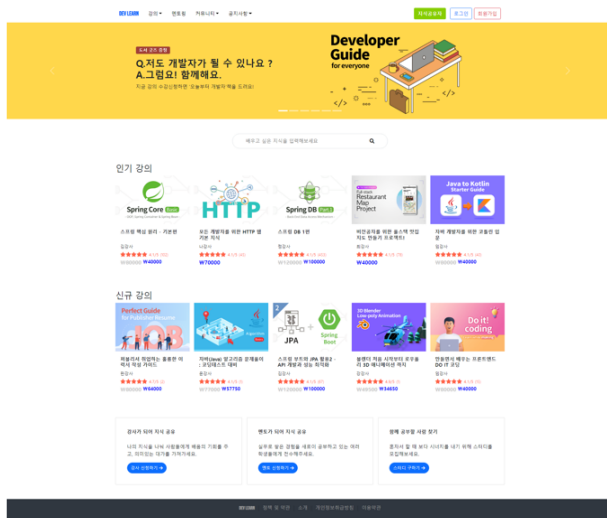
DEV LEARN 강의 멘토링 커뮤니티 공지사항 지식공유참여 로그인 회원가입

6/44 코드 강의

Q.저도 개발자가 될 수 있나요 ?
A.그럼요! 함께해요.

지금 강의 수강신청하면 오늘부터 개발자 혜택을 드려요

Developer Guide for everyone

배우고 싶은 지식을 입력해보세요

인기 강의

Spring Core
스프링 핵심 원리 - 기본편
김강사
W40000

HTTP
모든 개발자를 위한 HTTP 웹 기본 지식
나강사
W70000

Spring DB
스프링 DB 1편
정강사
W100000

Restaurant Map Project
비전공자를 위한 풀스택 맛집지도 만들기 프로젝트!
김강사
W40000

Java to Kotlin Starter Guide
자바 개발자를 위한 코틀린 입문
정강사
W40000

신규 강의

Perfect Guide for Publisher Resume
퍼블리셔 취업하는 훌륭한 이력서 작성 가이드
홍강사
W40000

자바(Java) 알고리즘 문제풀이 : 코딩테스트 대비
윤강사
W57750

JPA Spring Boot
실전! 스프링 부트와 JPA 활용1 - API 개발과 성능 최적화
정강사
W150000

3D Blender Low-poly Animation
블렌더 게임 제작부터 포트폴리오 3D 애니메이션 까지
김강사
W34600

Do it! coding
연봉맨이 배우는 프론트엔드 DO IT 코딩
정강사
W40000

강사가 되어 지식 공유
너의 지식을 나눠 사람들에게 배움의 기회를 주고, 의미있는 대가를 가져가세요.
강사 신청하기

멘토가 되어 지식 공유
실무로 받은 경험을 새로이 공유하고 있는 여러 학생들에게 전수해주세요.
멘토 신청하기

함께 공부할 사람 찾기
혼자서 할 때 보다 시너지를 내기 위해 스터디를 모집해보세요.
스터디 구하기

DEV LEARN 회원 및 약관 소개 개인정보처리방침 이용약관